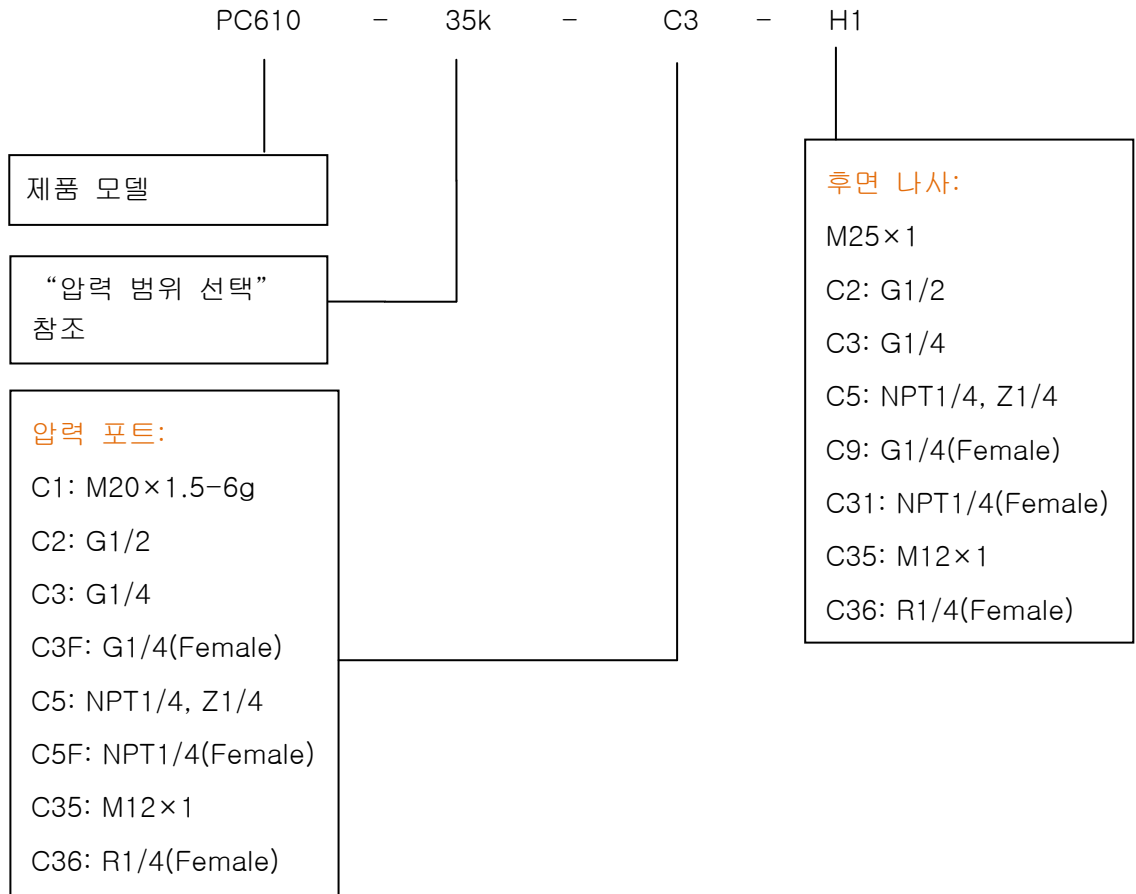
PC610 - 35k - C3 - H1

제품 모델

“압력 범위 선택” 참조

압력 포트:
C1: M20×1.5-6g
C2: G1/2
C3: G1/4
C3F: G1/4(Female)
C5: NPT1/4, Z1/4
C5F: NPT1/4(Female)
C35: M12×1
C36: R1/4(Female)

후면 나사:
M25×1
C2: G1/2
C3: G1/4
C5: NPT1/4, Z1/4
C9: G1/4(Female)
C31: NPT1/4(Female)
C35: M12×1
C36: R1/4(Female)